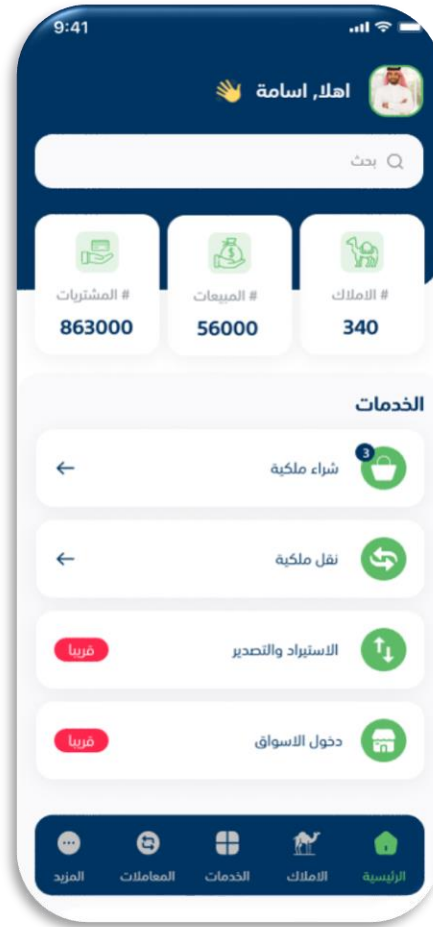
9:41

اهلا, اسامة 👋

بحث

# الاملاك
340

# المبيعات
56000

# المشتريات
863000

الخدمات

3
شراء ملكية

نقل ملكية

الاستيراد والتصدير
قريبا

دخول الاسواق
قريبا

الرئيسية
الاملاك
الخدمات
المعاملات
المزيد